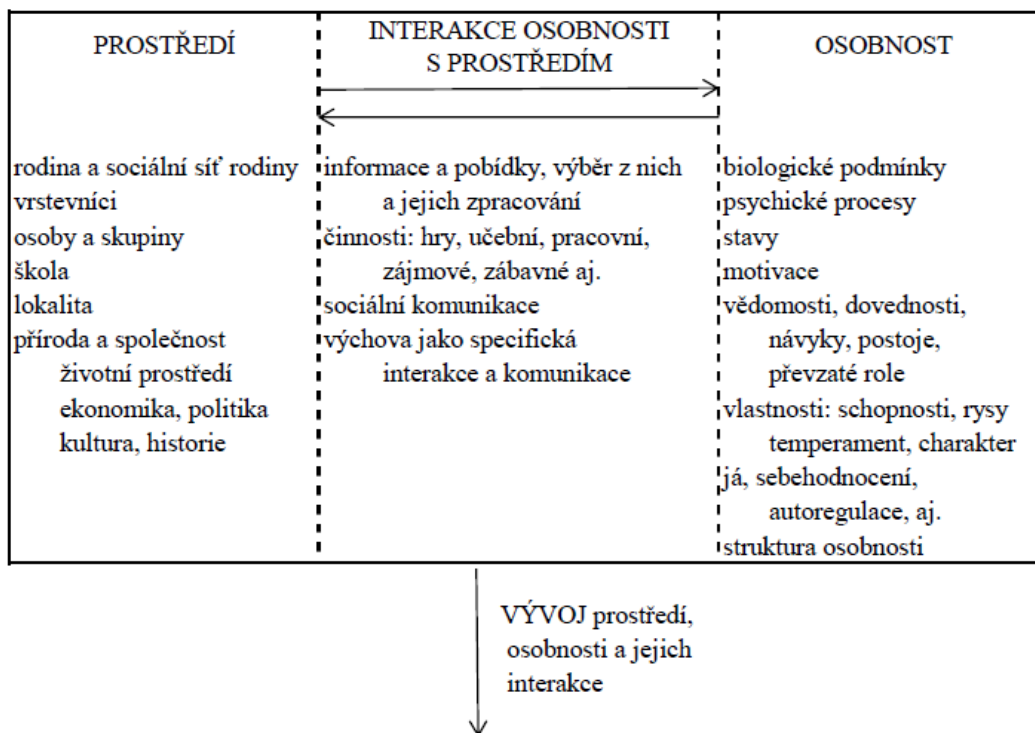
| PROSTŘEDÍ | INTERAKCE OSOBNOSTI S PROSTŘEDÍM | OSOBNOST |
|---|---|---|
| rodina a sociální síť rodiny | informace a pobídky, výběr z nich a jejich zpracování | biologické podmínky |
| vrstevníci | činnosti: hry, učební, pracovní, zájmové, zábavné aj. | psychické procesy |
| osoby a skupiny | sociální komunikace | stavy |
| škola | výchova jako specifická interakce a komunikace | motivace |
| lokalita | | vědomosti, dovednosti, návyky, postoje, převzaté role |
| příroda a společnost životní prostředí ekonomika, politika kultura, historie | | vlastnosti: schopnosti, rysy temperament, charakter |
| | | já, sebehodnocení, autoregulace, aj. |
| | | struktura osobnosti |

VÝVOJ prostředí, osobnosti a jejich interakce